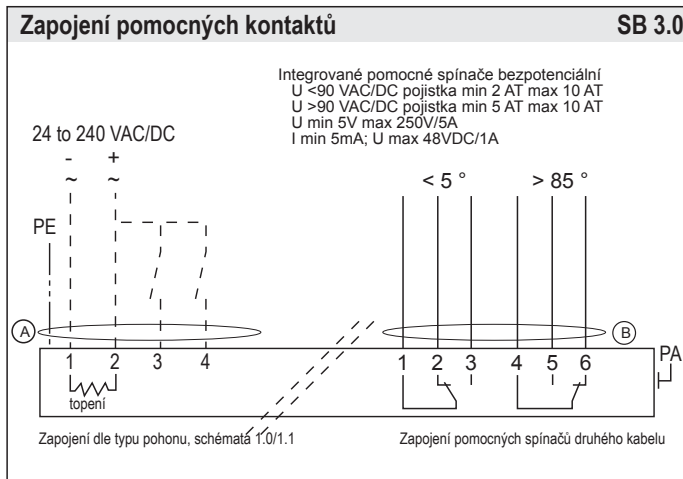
Zapojení pomocných kontaktů SB 3.0

Integrované pomocné spínače bezpotenciální
U <90 VAC/DC pojistka min 2 AT max 10 AT
U >90 VAC/DC pojistka min 5 AT max 10 AT
U min 5V max 250V/5A
I min 5mA; U max 48VDC/1A

24 to 240 VAC/DC
- +
~ ~

PE

< 5 °
> 85 °

A
B

1 2 3 4
topení

1 2 3 4 5 6
PA

Zapojení dle typu pohonu, schémata 1.0/1.1
Zapojení pomocných spínačů druhého kabelu